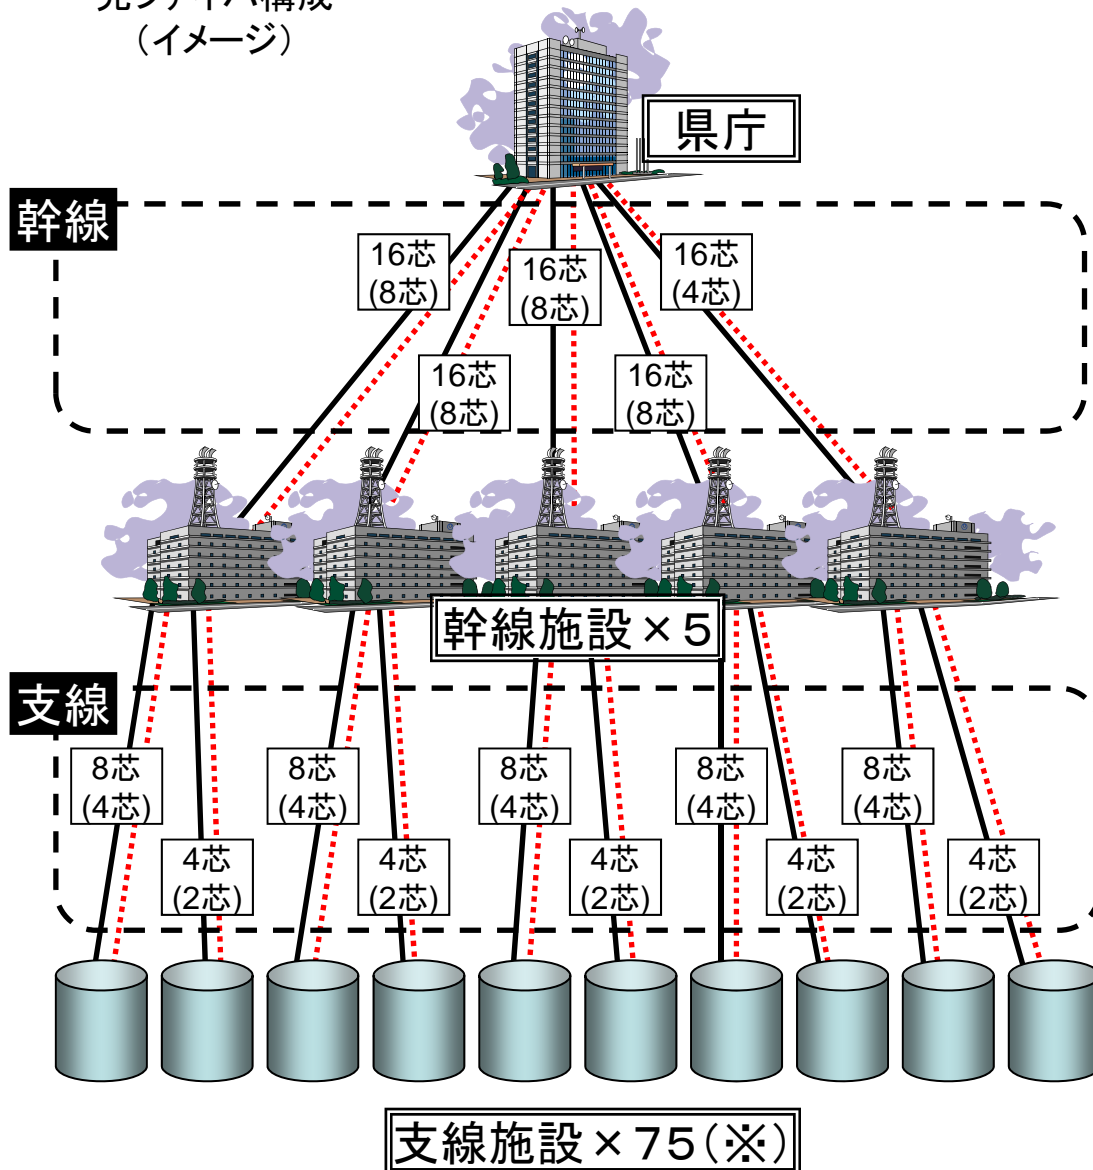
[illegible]
（イメージ）

県庁

幹線

16芯 (8芯)
16芯 (8芯)
16芯 (4芯)
16芯 (8芯)
16芯 (8芯)

幹線施設×５

支線

8芯 (4芯)
4芯 (2芯)
8芯 (4芯)
4芯 (2芯)
8芯 (4芯)
4芯 (2芯)
8芯 (4芯)
4芯 (2芯)
8芯 (4芯)
4芯 (2芯)

支線施設×75（※）